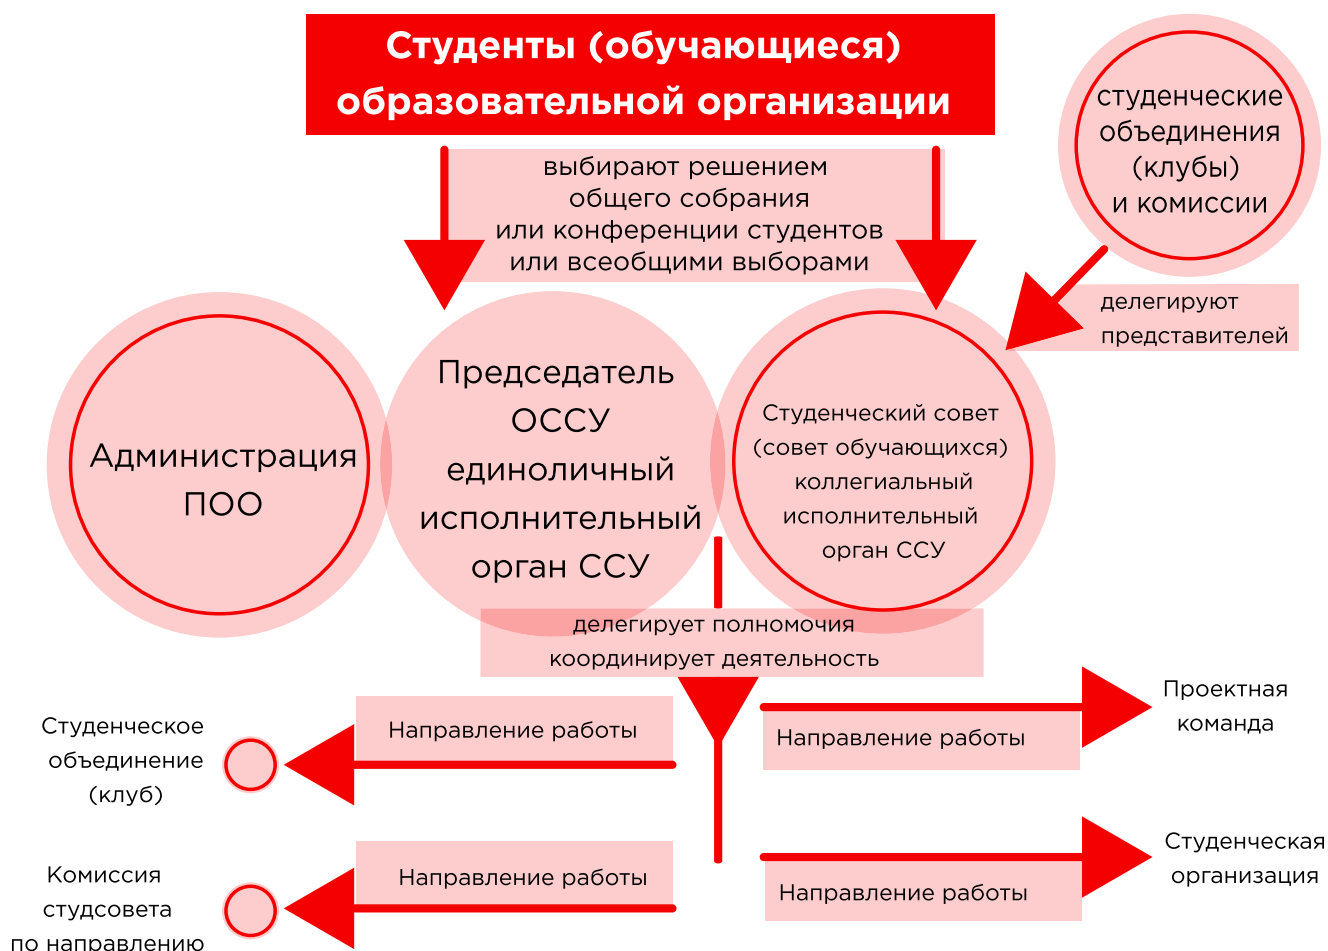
Студенты (обучающиеся) образовательной организации

выбирают решением общего собрания или конференции студентов или всеобщими выборами

студенческие объединения (клубы) и комиссии

делегируют представителей

Администрация ПОО

Председатель ОССУ единоличный исполнительный орган ССУ

Студенческий совет (совет обучающихся) коллегиальный исполнительный орган ССУ

делегирует полномочия координирует деятельность

Проектная команда

Направление работы

Студенческое объединение (клуб)

Направление работы

Направление работы

Студенческая организация

Комиссия студсовета по направлению

Направление работы